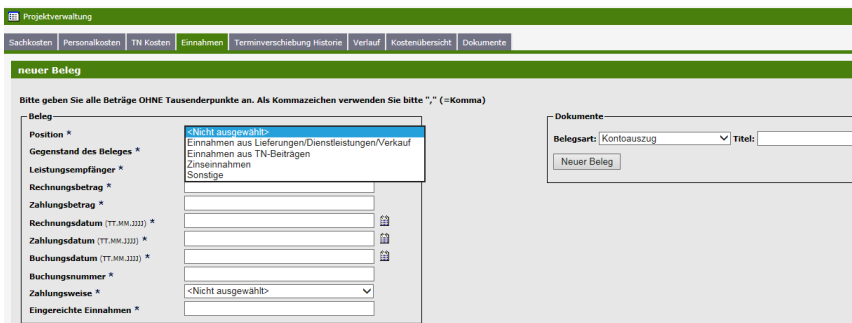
Projektverwaltung

Sachkosten | Personalkosten | TN Kosten | Einnahmen | Terminverschiebung Historie | Verlauf | Kostenübersicht | Dokumente

neuer Beleg

Bitte geben Sie alle Beträge OHNE Tausenderpunkte an. Als Kommazeichen verwenden Sie bitte "," (=Komma)

Beleg

Position *
<Nicht ausgewählt>
Einnahmen aus Lieferungen/Dienstleistungen/Verkauf
Einnahmen aus TN-Beiträgen
Zinseinnahmen
Sonstige

Gegenstand des Beleges *
Leistungsempfänger *
Rechnungsbetrag *
Zahlungsbetrag *
Rechnungsdatum (TT.MM.JJJJ) *
Zahlungsdatum (TT.MM.JJJJ) *
Buchungsdatum (TT.MM.JJJJ) *
Buchungsnummer *
Zahlungsweise * <Nicht ausgewählt>
Eingereichte Einnahmen *

Dokumente

Belegsart: Kontoauszug Titel:

Neuer Beleg